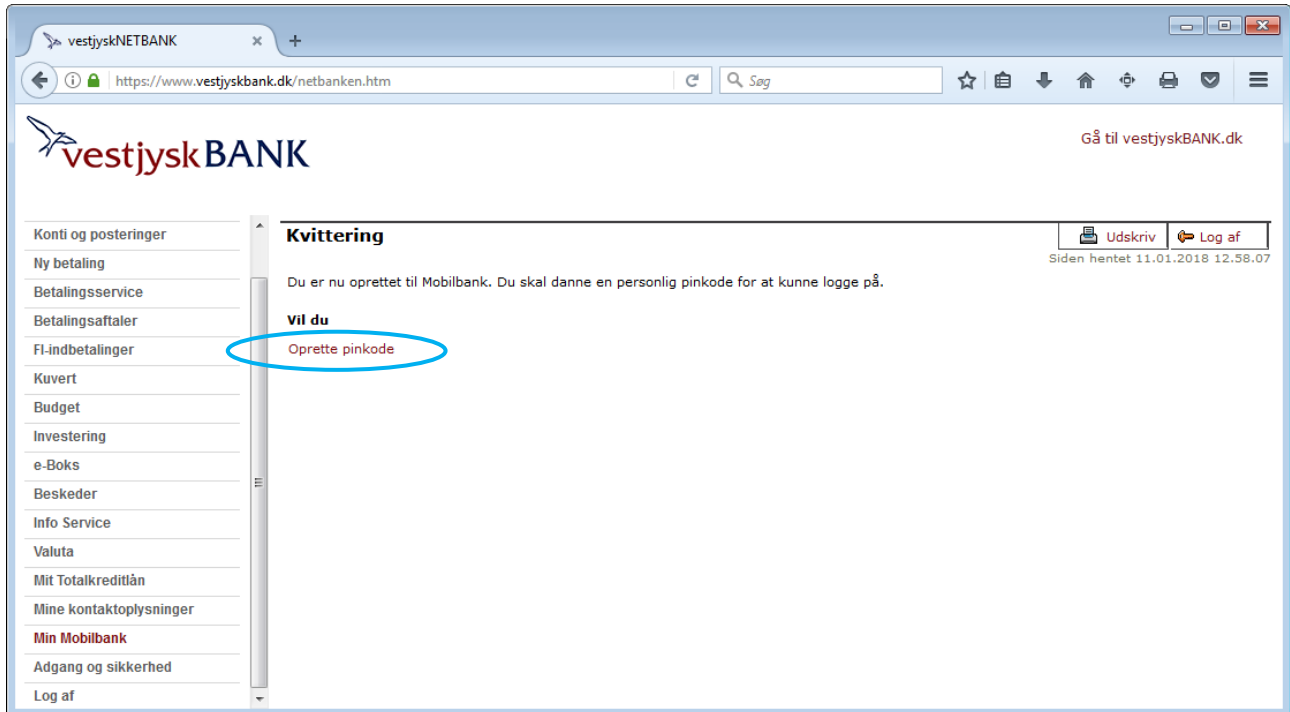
vestjyskNETBANK

https://www.vestjyskbank.dk/netbanken.htm

Søg

vestjyskBANK

Gå til vestjyskBANK.dk

Konti og posteringer
Ny betaling
Betalingsservice
Betalingsaftaler
FI-indbetalinger
Kuvert
Budget
Investering
e-Boks
Beskeder
Info Service
Valuta
Mit Totalkreditlån
Mine kontaktoplysninger
Min Mobilbank
Adgang og sikkerhed
Log af

Kvittering

Udskriv
Log af

Siden hentet 11.01.2018 12.58.07

Du er nu oprettet til Mobilbank. Du skal danne en personlig pinkode for at kunne logge på.

Vil du

Oprette pinkode